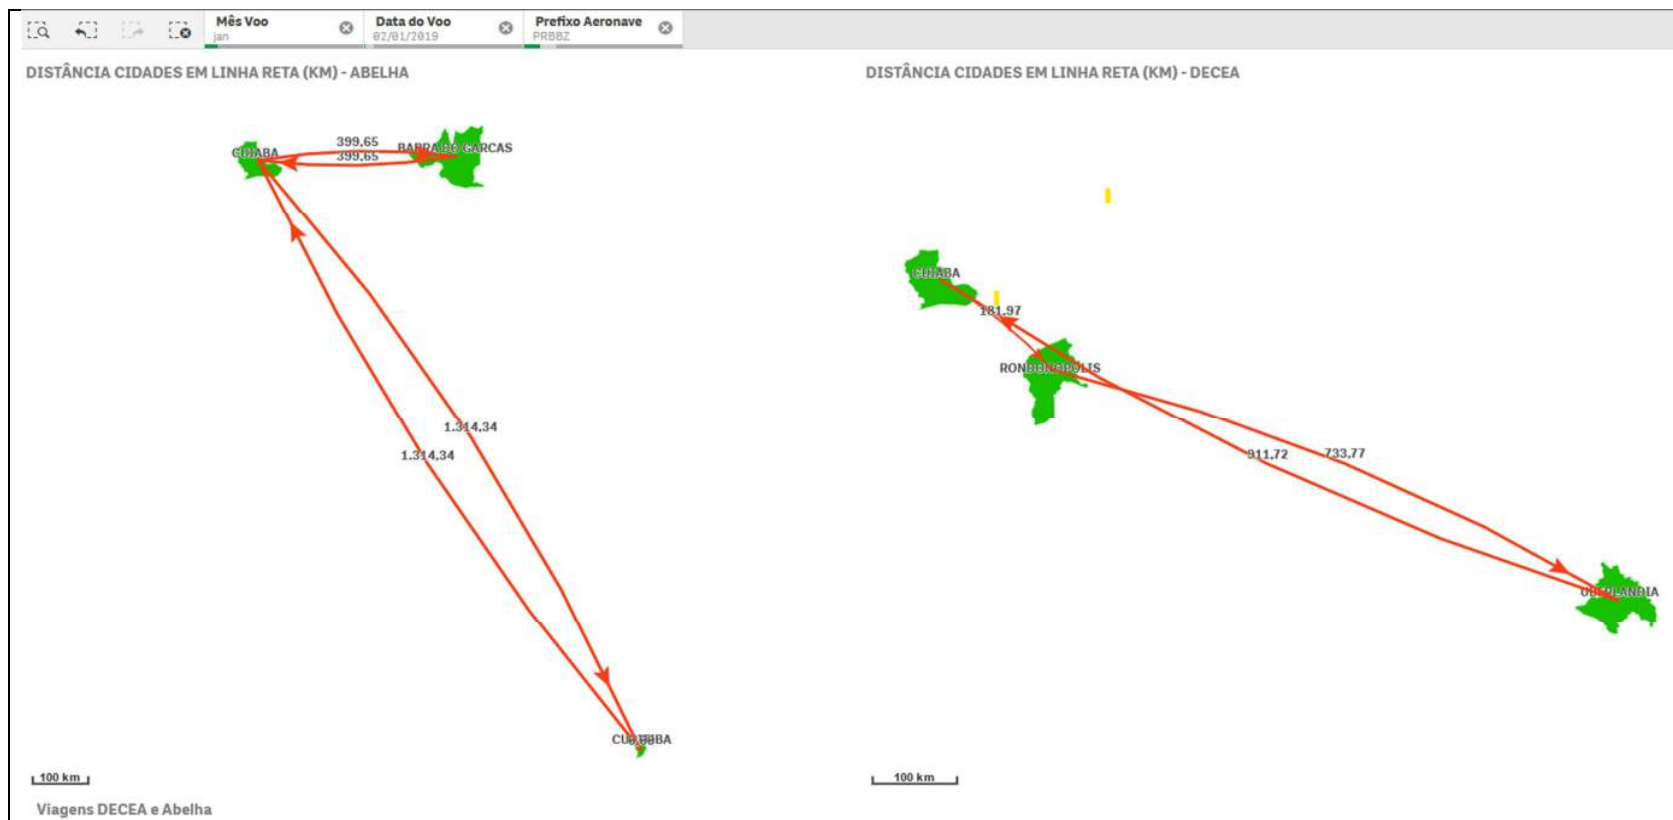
Mês Voo
jan

Data do Voo
02/01/2019

Prefixo Aeronave
PRBBZ

DISTÂNCIA CIDADES EM LINHA RETA (KM) - ABELHA

CUIABA
399,65
399,65
BARRA DO GARCAS
1.314,34
1.314,34
CURITIBA
100 km

DISTÂNCIA CIDADES EM LINHA RETA (KM) - DECEA

CUIABA
181,97
RONDONOPOLIS
911,72
733,77
UBERLANDIA
100 km

Viagens DECEA e Abelha